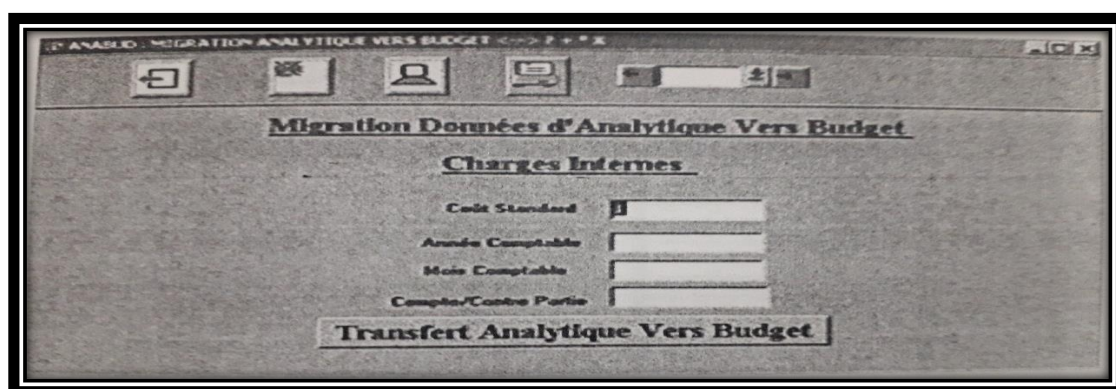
ANASUD : MIGRATION ANALYTIQUE VERS BUDGET <--> ? + * X

Migration Données d'Analytique Vers Budget

Charges Internes

Coût Standard

Année Comptable

Mois Comptable

Compte/Contre Partie

Transfert Analytique Vers Budget